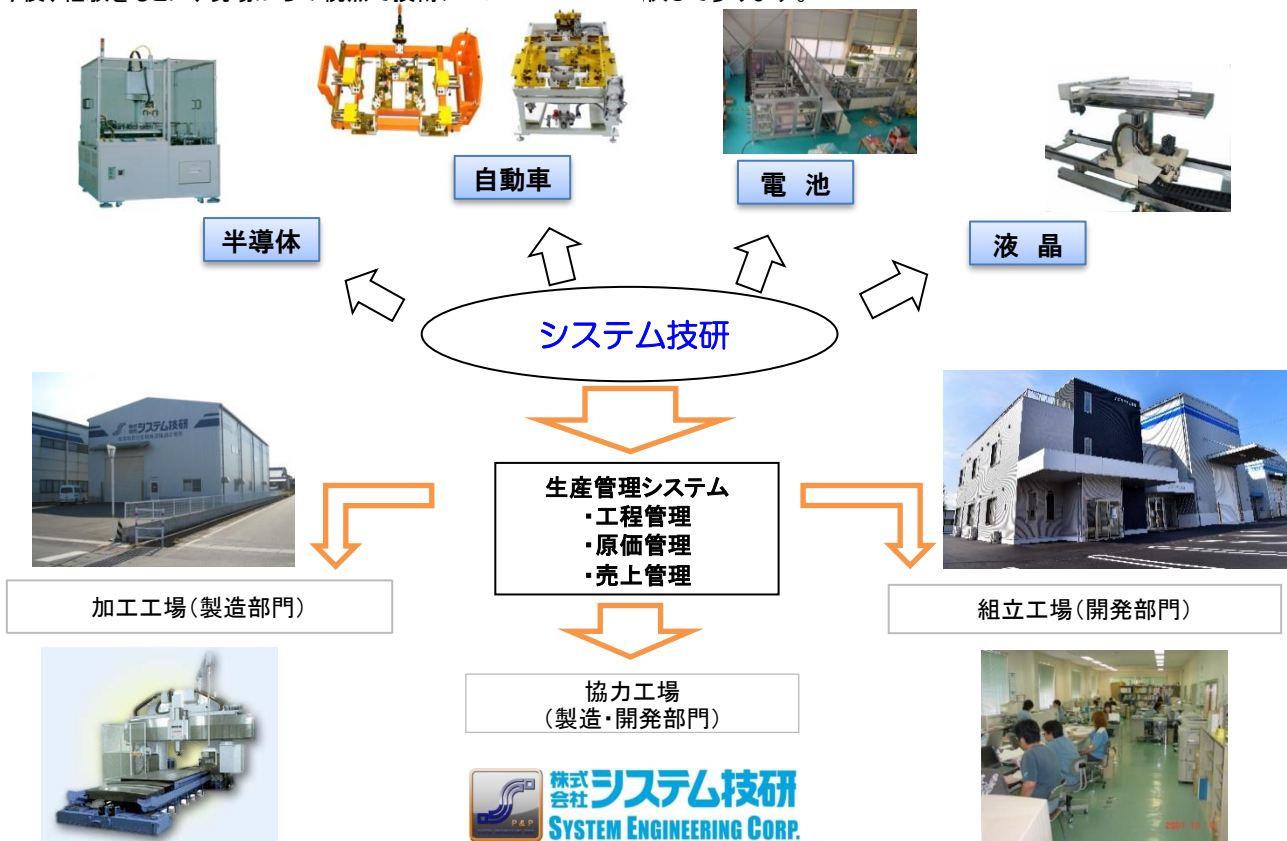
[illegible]

自動車

電　池

半導体

液　晶

システム技研

生産管理システム
・工程管理
・原価管理
・売上管理

加工工場(製造部門)

組立工場(開発部門)

協力工場
(製造・開発部門)

株式会社システム技研
SYSTEM ENGINEERING CORP.